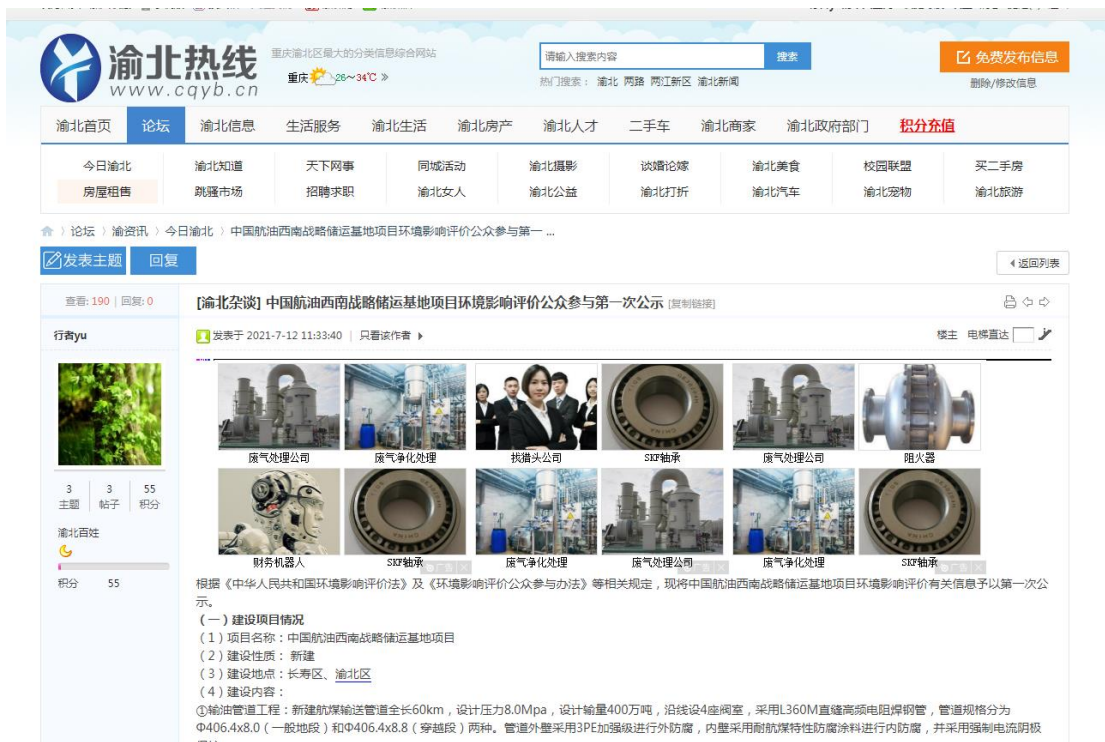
渝北热线
www.cqyb.cn
重庆渝北区最大的分类信息综合网站
重庆 26~34℃ »
请输入搜索内容
搜索
热门搜索： 渝北 两路 两江新区 渝北新闻
免费发布信息
删除/修改信息

渝北首页 论坛 渝北信息 生活服务 渝北生活 渝北房产 渝北人才 二手车 渝北商家 渝北政府部门 积分充值

今日渝北 渝北知道 天下网事 同城活动 渝北摄影 谈婚论嫁 渝北美食 校园联盟 买二手房
房屋租售 跳蚤市场 招聘求职 渝北女人 渝北公益 渝北打折 渝北汽车 渝北宠物 渝北旅游

论坛 › 渝资讯 › 今日渝北 › 中国航油西南战略储运基地项目环境影响评价公众参与第一 ...

发表主题 回复 返回列表

查看: 190 | 回复: 0
[渝北杂谈] 中国航油西南战略储运基地项目环境影响评价公众参与第一次公示 [复制链接]

行者yu
发表于 2021-7-12 11:33:40 | 只看该作者
楼主 电梯直达

废气处理公司 废气净化处理 找猎头公司 SKF轴承 废气处理公司 阻火器
财务机器人 SKF轴承 废气净化处理 废气处理公司 废气净化处理 SKF轴承

3 主题 3 帖子 55 积分
渝北百姓
积分 55

根据《中华人民共和国环境影响评价法》及《环境影响评价公众参与办法》等相关规定，现将中国航油西南战略储运基地项目环境影响评价有关信息予以第一次公示。
（一）建设项目情况
（1）项目名称：中国航油西南战略储运基地项目
（2）建设性质：新建
（3）建设地点：长寿区、渝北区
（4）建设内容：
①输油管道工程：新建航煤输送管道全长60km，设计压力8.0Mpa，设计输量400万吨，沿线设4座阀室，采用L360M直缝高频电阻焊钢管，管道规格分为Φ406.4x8.0（一般地段）和Φ406.4x8.8（穿越段）两种。管道外壁采用3PE加强级进行外防腐，内壁采用耐航煤特性防腐涂料进行内防腐，并采用强制电流阴极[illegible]